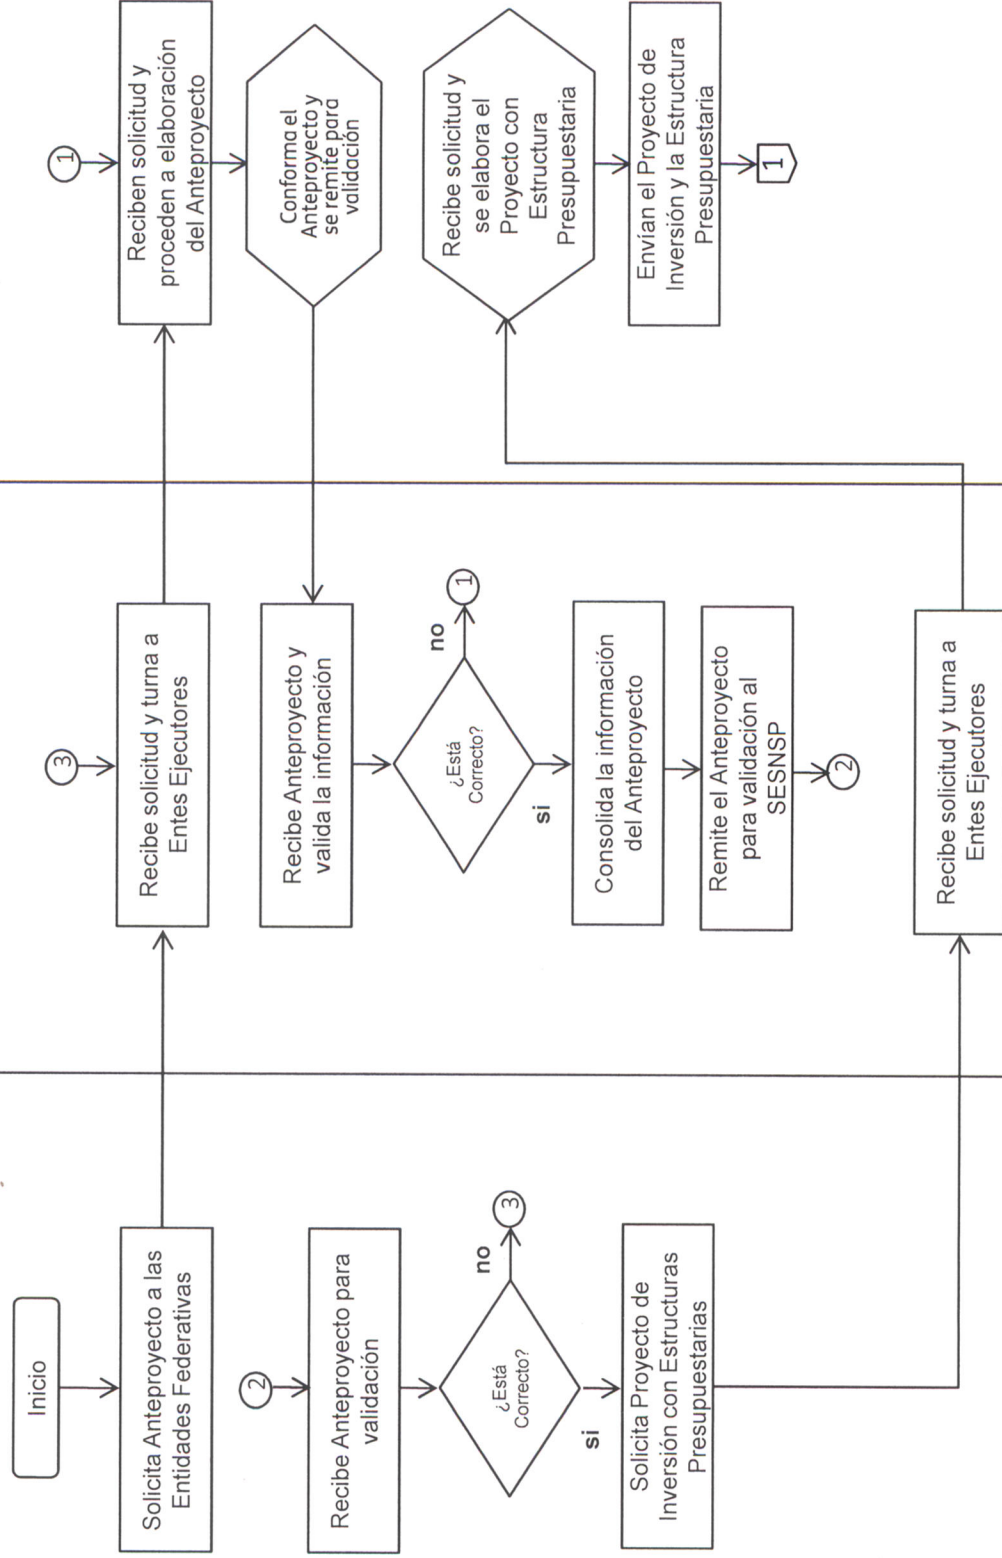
Inicio

Solicita Anteproyecto a las Entidades Federativas

2

Recibe Anteproyecto para validación

¿Está Correcto?

no

3

si

Solicita Proyecto de Inversión con Estructuras Presupuestarias

3

Recibe solicitud y turna a Entes Ejecutores

Recibe Anteproyecto y valida la información

¿Está Correcto?

no

1

si

Consolida la información del Anteproyecto

Remite el Anteproyecto para validación al SESNSP

2

Recibe solicitud y turna a Entes Ejecutores

1

Reciben solicitud y proceden a elaboración del Anteproyecto

Conforma el Anteproyecto y se remite para validación

Recibe solicitud y se elabora el Proyecto con Estructura Presupuestaria

Envían el Proyecto de Inversión y la Estructura Presupuestaria

1